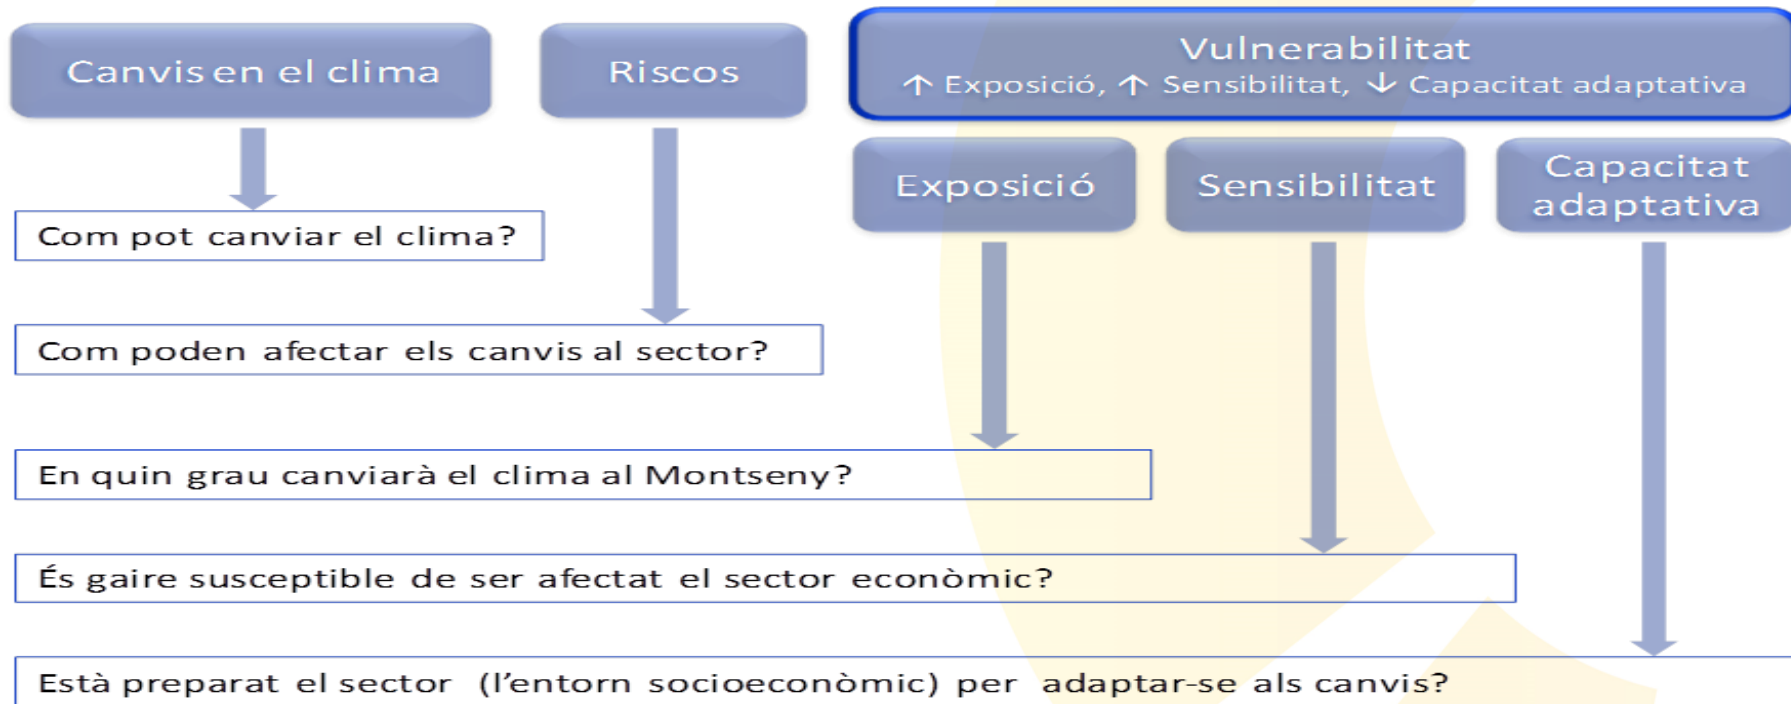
Canvis en el clima

Riscos

Vulnerabilitat
↑ Exposició, ↑ Sensibilitat, ↓ Capacitat adaptativa

Exposició

Sensibilitat

Capacitat adaptativa

Com pot canviar el clima?

Com poden afectar els canvis al sector?

En quin grau canviarà el clima al Montseny?

És gaire susceptible de ser afectat el sector econòmic?

Està preparat el sector (l'entorn socioeconòmic) per adaptar-se als canvis?